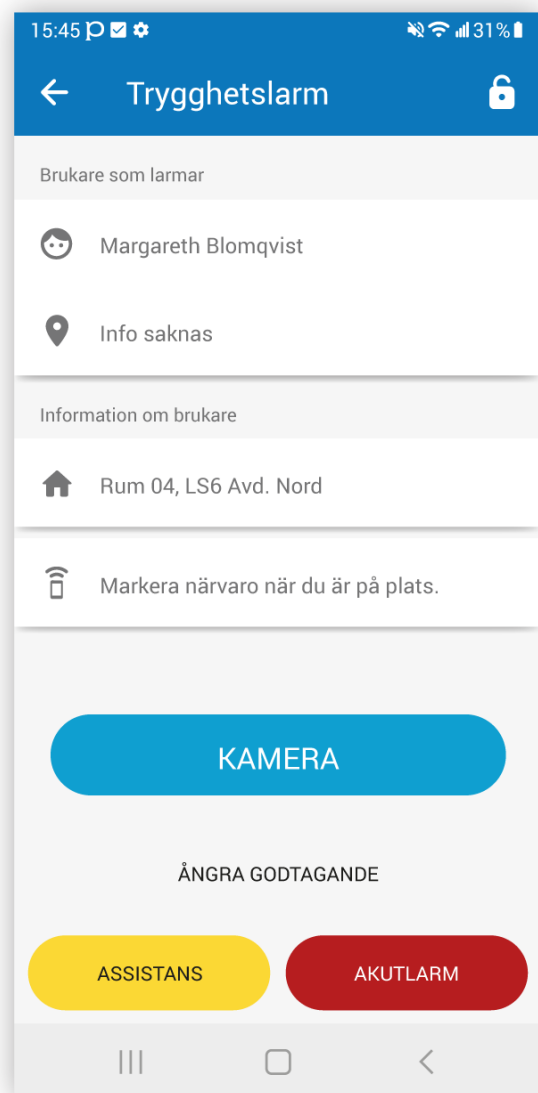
15:45 31%

Trygghetslarm

Brukare som larmar

Margareth Blomqvist

Info saknas

Information om brukare

Rum 04, LS6 Avd. Nord

Markera närvaro när du är på plats.

KAMERA

ÅNGRA GODTAGANDE

ASSISTANS

AKUTLARM